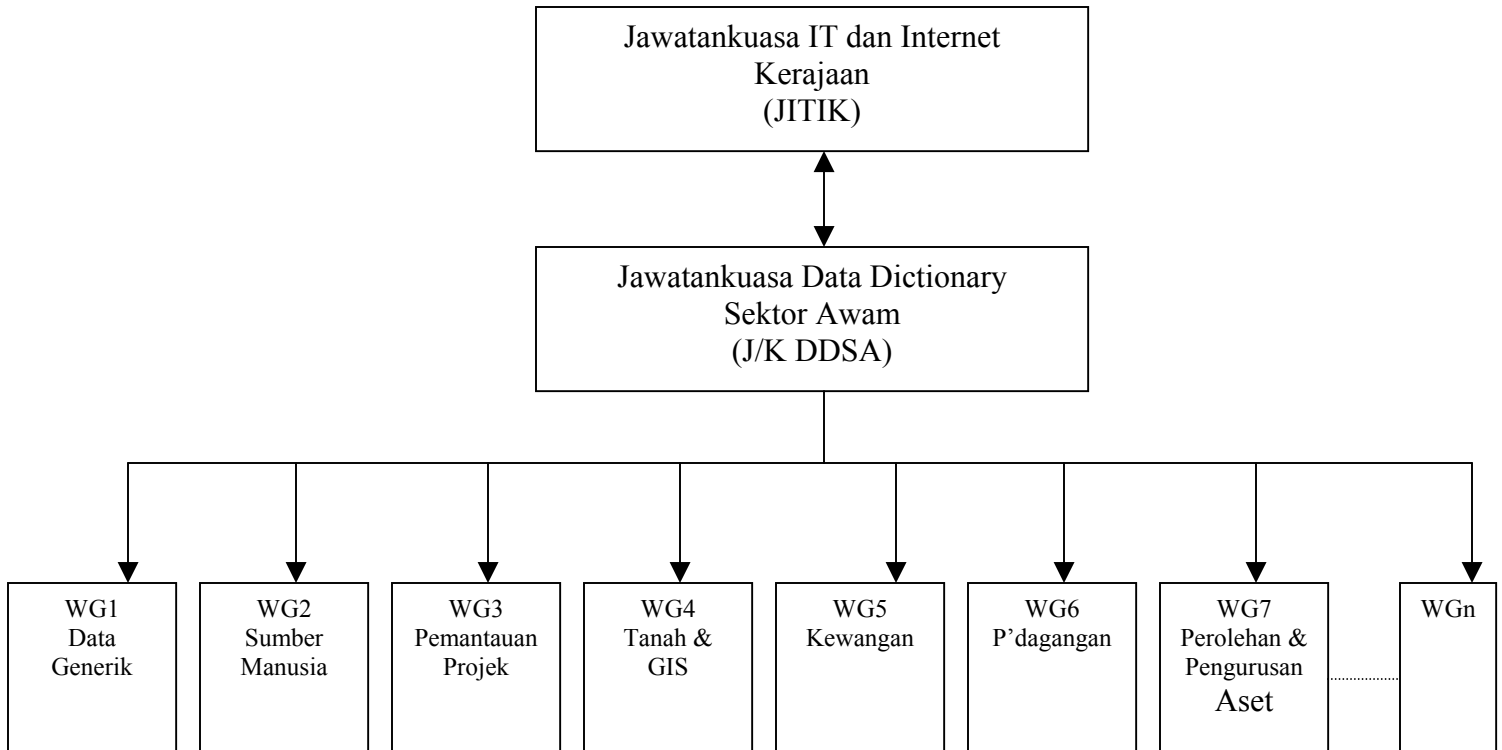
Jawatankuasa IT dan Internet Kerajaan
(JITIK)

Jawatankuasa Data Dictionary Sektor Awam
(J/K DDSA)

WG1
Data Generik

WG2
Sumber Manusia

WG3
Pemantauan Projek

WG4
Tanah & GIS

WG5
Kewangan

WG6
P'dagangan

WG7
Perolehan & Pengurusan Aset

WGn